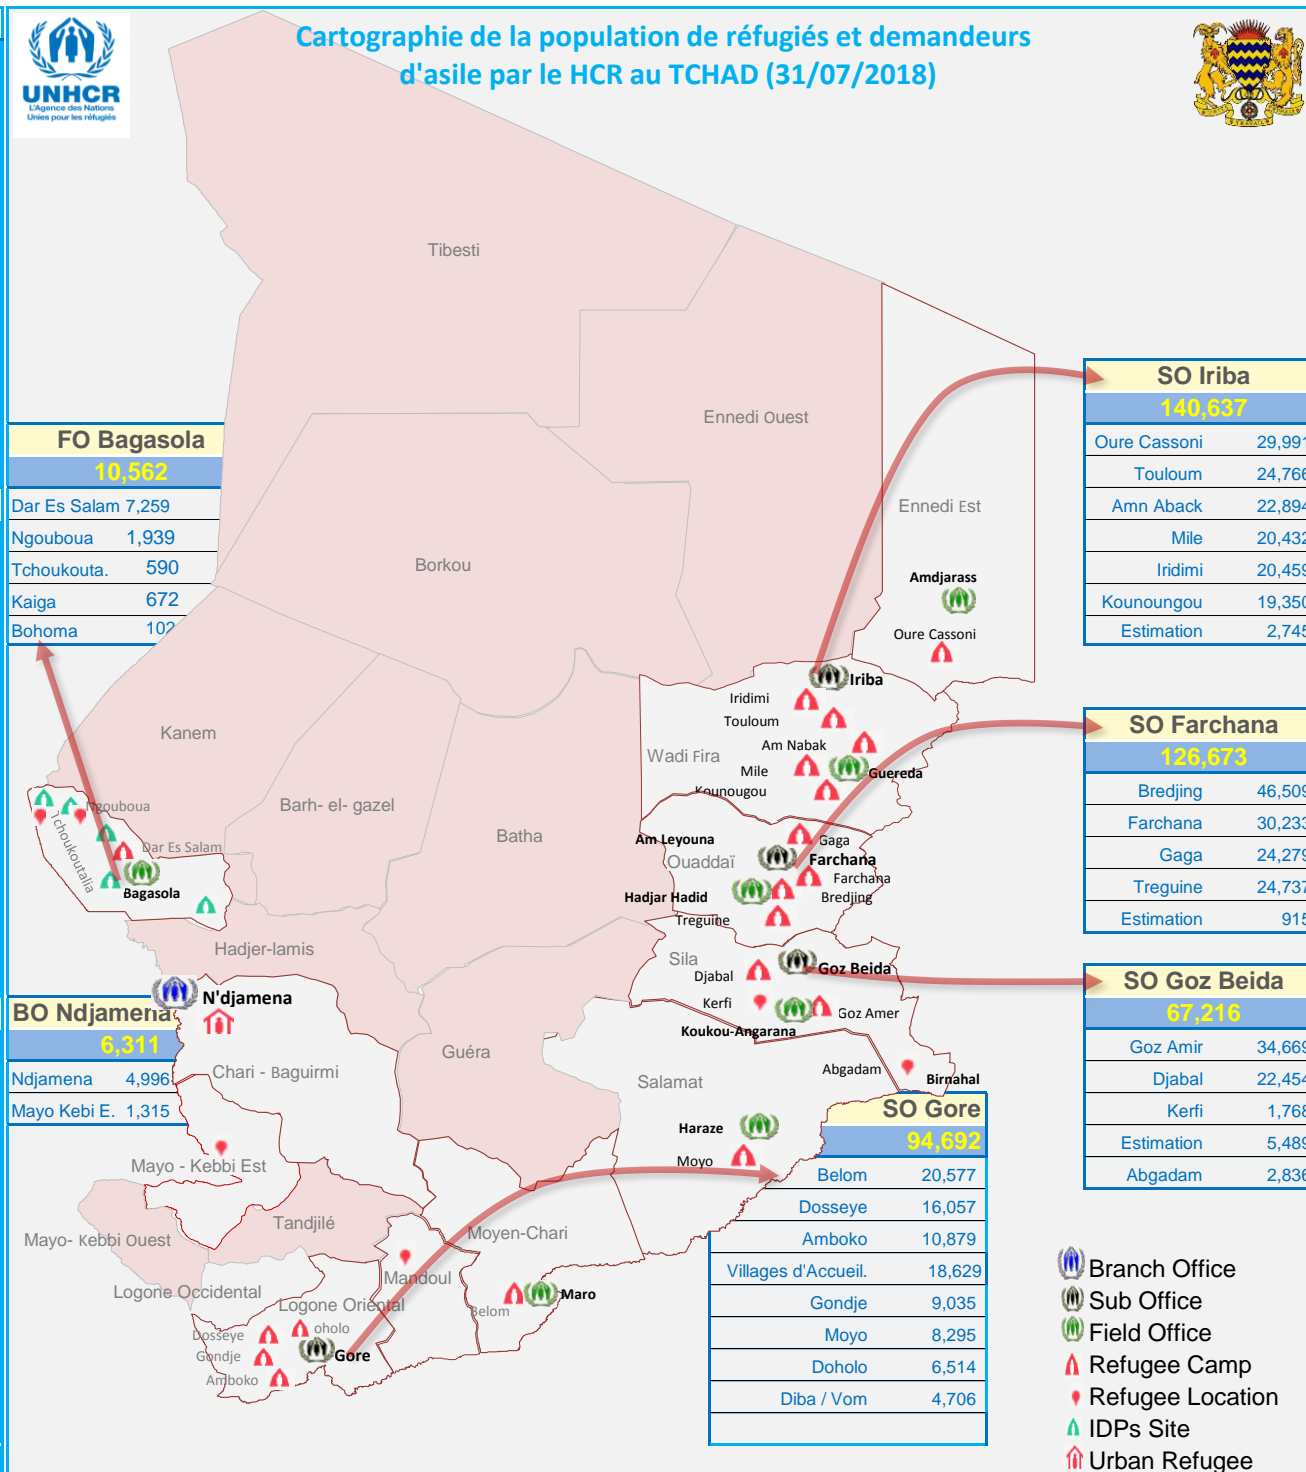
UNHCR
L'Agence des Nations Unies pour les réfugiés

Cartographie de la population de réfugiés et demandeurs d'asile par le HCR au TCHAD (31/07/2018)

FO Bagasola
10,562

| Dar Es Salam | 7,259 |
|---|---|
| Ngouboua | 1,939 |
| Tchoukouta. | 590 |
| Kaiga | 672 |
| Bohoma | 102 |

SO Iriba
140,637

| Oure Cassoni | 29,991 |
|---|---|
| Touloum | 24,766 |
| Amn Aback | 22,894 |
| Mile | 20,432 |
| Iridimi | 20,459 |
| Kounoungou | 19,350 |
| Estimation | 2,745 |

SO Farchana
126,673

| Bredjing | 46,509 |
|---|---|
| Farchana | 30,233 |
| Gaga | 24,279 |
| Treguine | 24,737 |
| Estimation | 915 |

SO Goz Beida
67,216

| Goz Amir | 34,669 |
|---|---|
| Djabal | 22,454 |
| Kerfi | 1,768 |
| Estimation | 5,489 |
| Abgadam | 2,836 |

BO Ndjamena
6,311

| Ndjamena | 4,996 |
|---|---|
| Mayo Kebi E. | 1,315 |

SO Gore
94,692

| Belom | 20,577 |
|---|---|
| Dosseye | 16,057 |
| Amboko | 10,879 |
| Villages d'Accueil. | 18,629 |
| Gondje | 9,035 |
| Moyo | 8,295 |
| Doholo | 6,514 |
| Diba / Vom | 4,706 |

Tibesti
Ennedi Ouest
Ennedi Est
Borkou
Amdjarass
Oure Cassoni
Iriba
Iridimi
Touloum
Am Nabak
Mile
Kounougou
Guereda
Wadi Fira
Kanem
Ngouboua
Tchoukoutalia
Dar Es Salam
Bagasola
Barh- el- gazel
Batha
Am Leyouna
Ouaddaï
Gaga
Farchana
Farchana
Bredjing
Hadjar Hadid
Treguine
Hadjer-lamis
Sila
Djabal
Goz Beida
Kerfi
Goz Amer
Koukou-Angarana
N'djamena
Chari - Baguirmi
Guéra
Salamat
Abgadam
Birnahal
Haraze
Moyo
Mayo - Kebbi Est
Tandjilé
Mayo- Kebbi Ouest
Moyen-Chari
Mandoul
Logone Occidental
Logone Oriental
Belom
Maro
Dosseye
oholo
Gondje
Gore
Amboko

Branch Office
Sub Office
Field Office
Refugee Camp
Refugee Location
IDPs Site
Urban Refugee